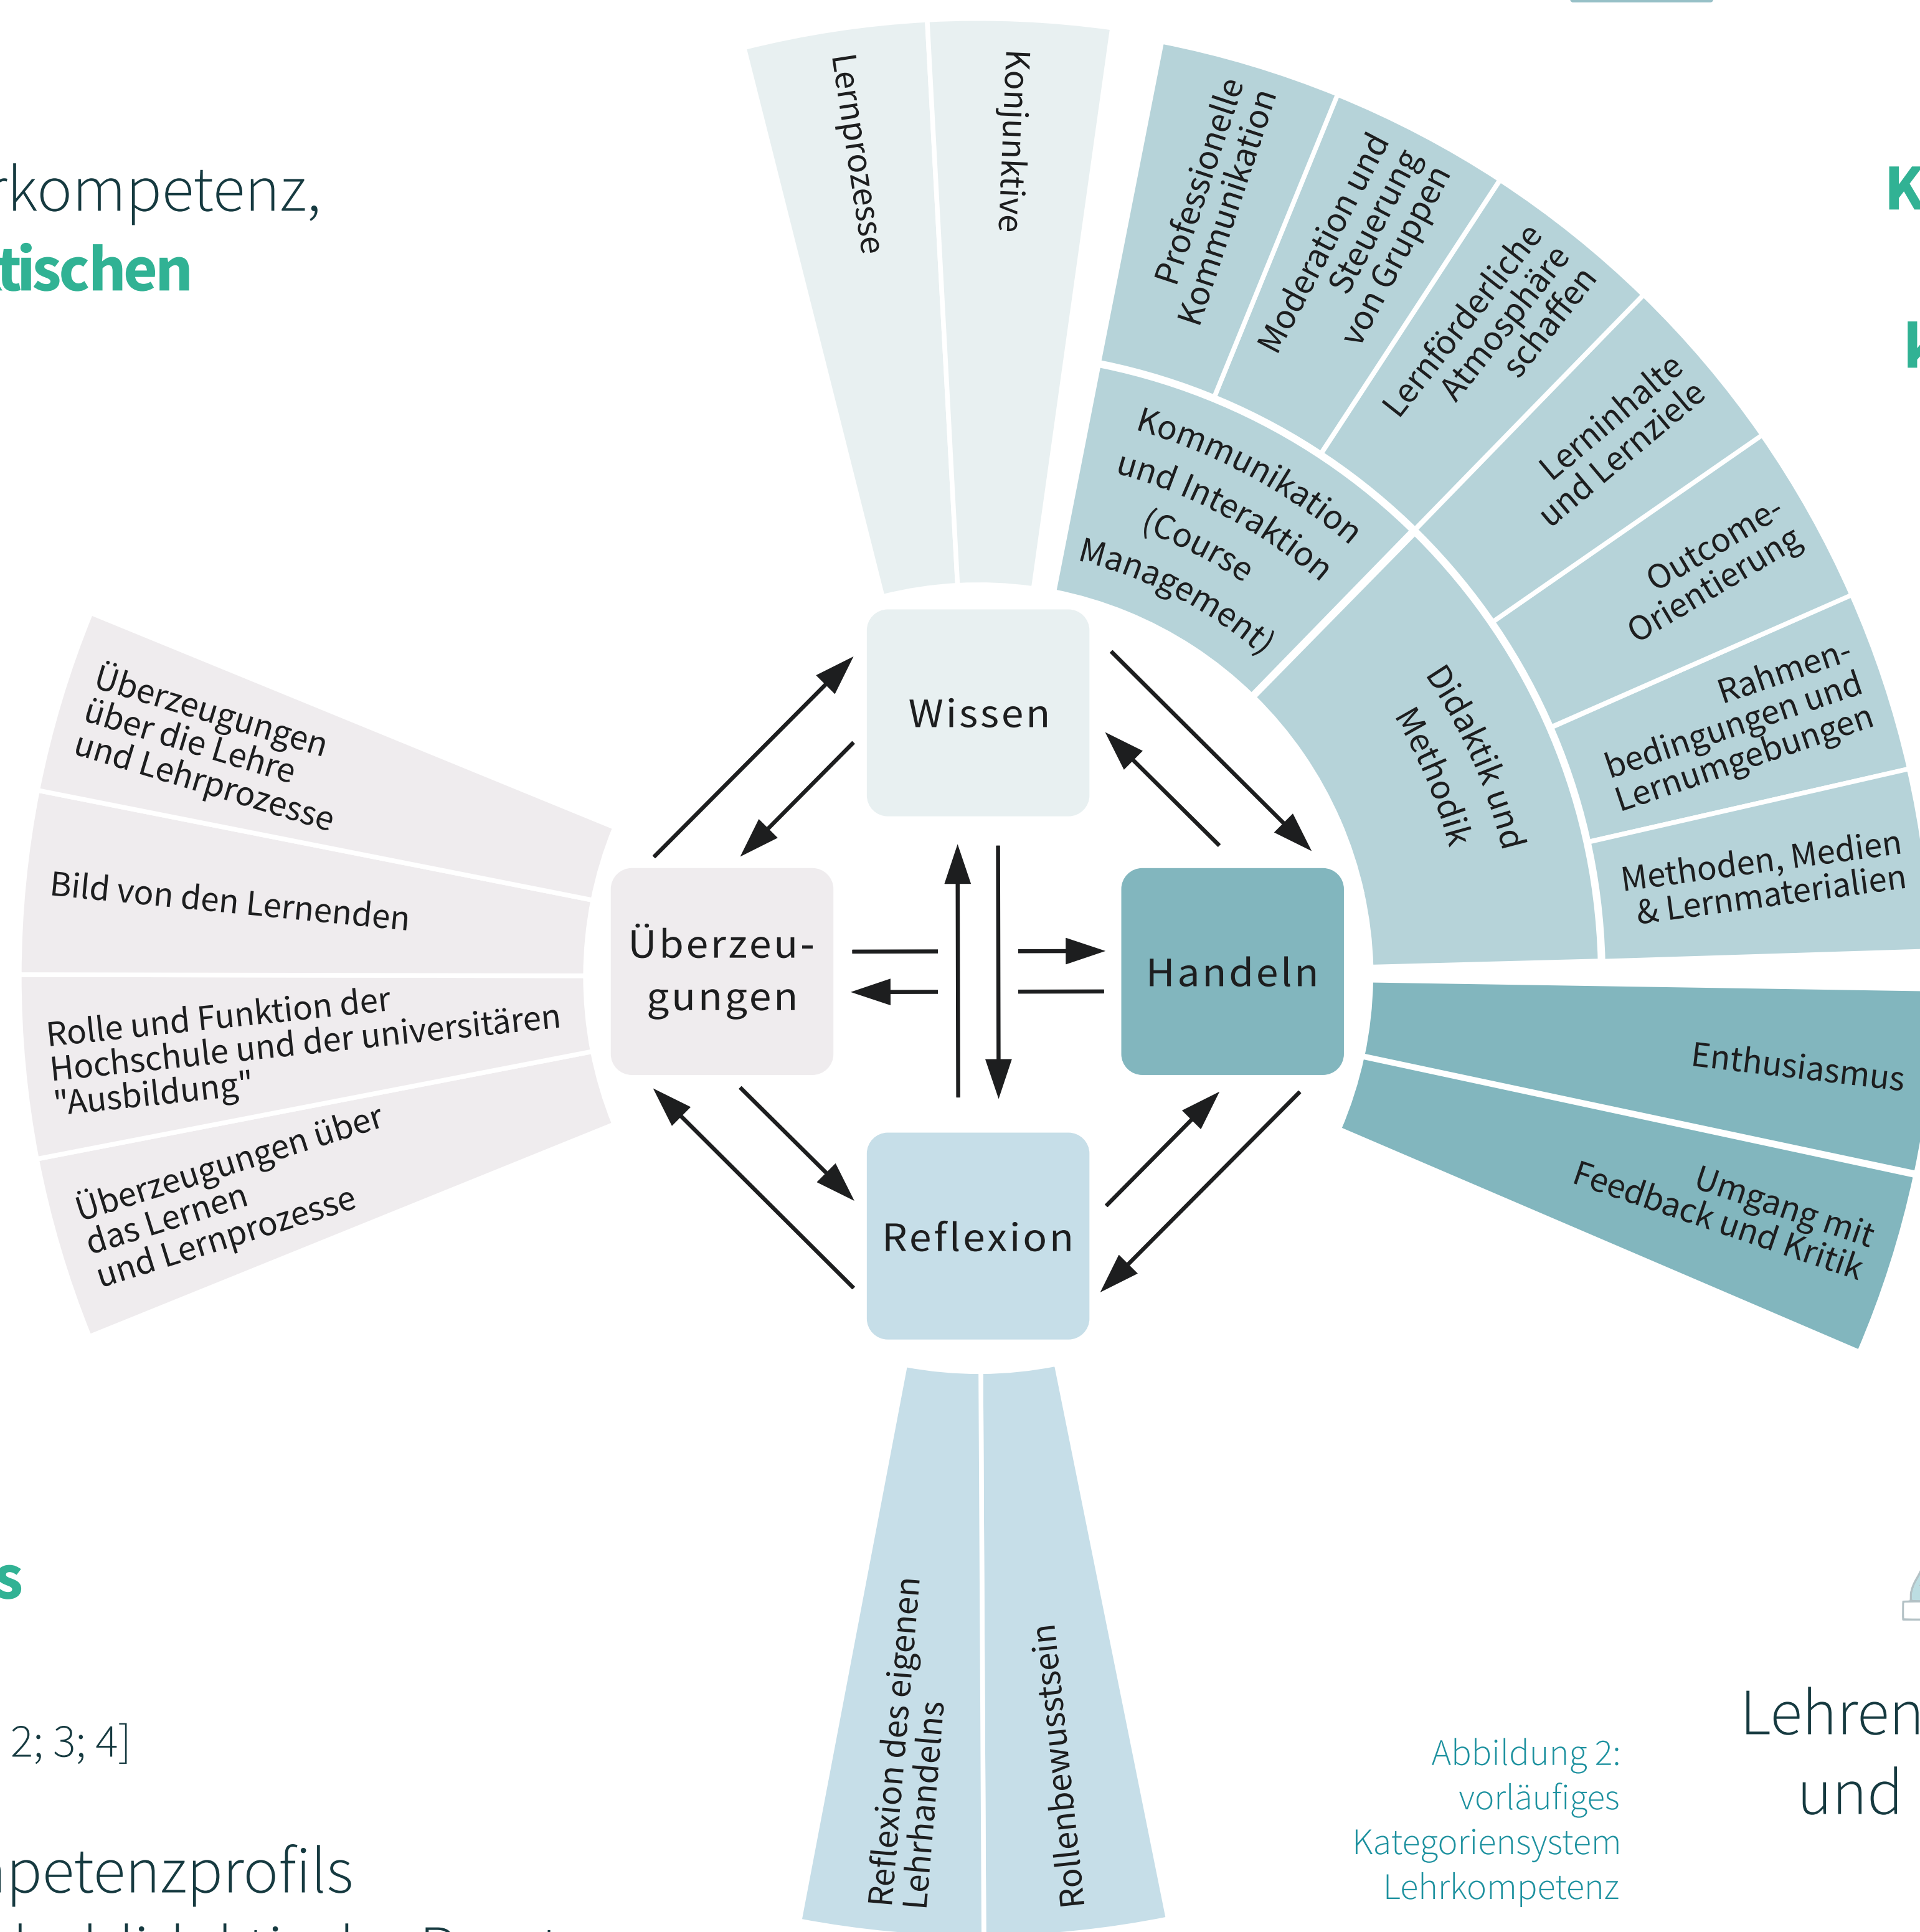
rkompetenz,
tischen

Lernprozesse

Konjunktive

Professionelle Kommunikation

Moderation und Steuerung von Gruppen

Lernförderliche Atmosphäre schaffen

Lerninhalte und Lernziele

Outcome-Orientierung

Rahmenbedingungen und Lernumgebungen

Methoden, Medien & Lernmaterialien

Kommunikation und Interaktion (Course Management)

Didaktik und Methodik

Wissen

Überzeugungen über die Lehre und Lehrprozesse

Bild von den Lernenden

Rolle und Funktion der Hochschule und der universitären "Ausbildung"

Überzeugungen über das Lernen und Lernprozesse

Überzeugungen

Handeln

Enthusiasmus

Umgang mit Feedback und Kritik

Reflexion

Reflexion des eigenen Lehrhandelns

Rollenbewusstsein

s

2; 3; 4]

petenzprofils

Abbildung 2: vorläufiges Kategoriensystem Lehrkompetenz

Lehren
und

K

k